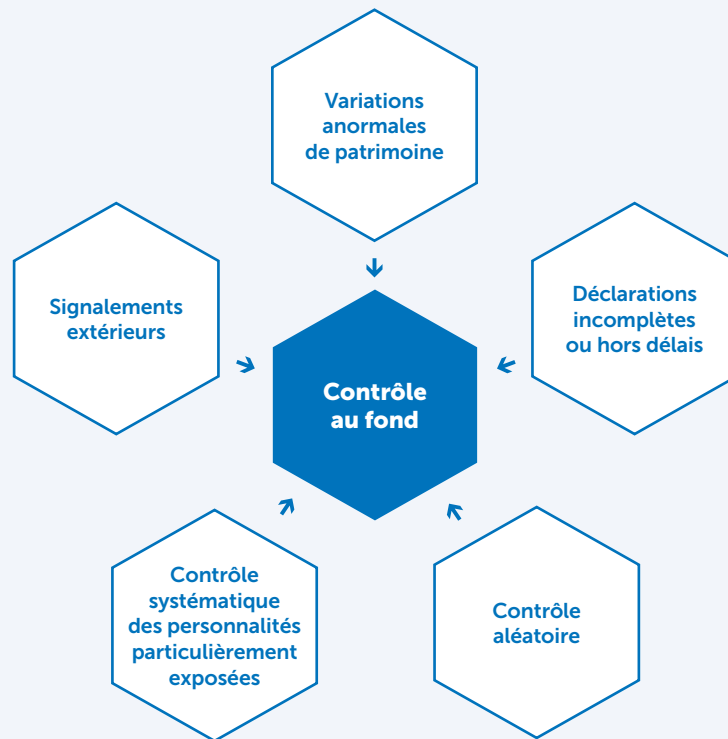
Variations anormales de patrimoine

Signalements extérieurs

Déclarations incomplètes ou hors délais

Contrôle au fond

Contrôle systématique des personnalités particulièrement exposées

Contrôle aléatoire